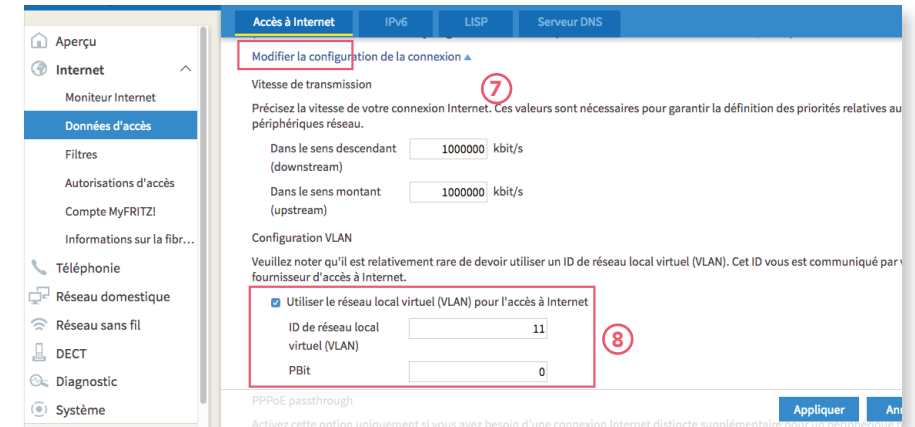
Accès à Internet
IPv6
LISP
Serveur DNS

Aperçu
Internet
Moniteur Internet
Données d'accès
Filtres
Autorisations d'accès
Compte MyFRITZ!
Informations sur la fibr...
Téléphonie
Réseau domestique
Réseau sans fil
DECT
Diagnostic
Système

Modifier la configuration de la connexion ▴

7

Vitesse de transmission

Précisez la vitesse de votre connexion Internet. Ces valeurs sont nécessaires pour garantir la définition des priorités relatives au périphériques réseau.

Dans le sens descendant (downstream) 1000000 kbit/s

Dans le sens montant (upstream) 1000000 kbit/s

Configuration VLAN

Veuillez noter qu'il est relativement rare de devoir utiliser un ID de réseau local virtuel (VLAN). Cet ID vous est communiqué par v fournisseur d'accès à Internet.

Utiliser le réseau local virtuel (VLAN) pour l'accès à Internet

ID de réseau local virtuel (VLAN) 11

PBit 0

8

PPPoE passthrough

Activez cette option uniquement si vous avez besoin d'une connexion Internet distincte supplémentaire pour un périphérique

Appliquer
An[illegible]